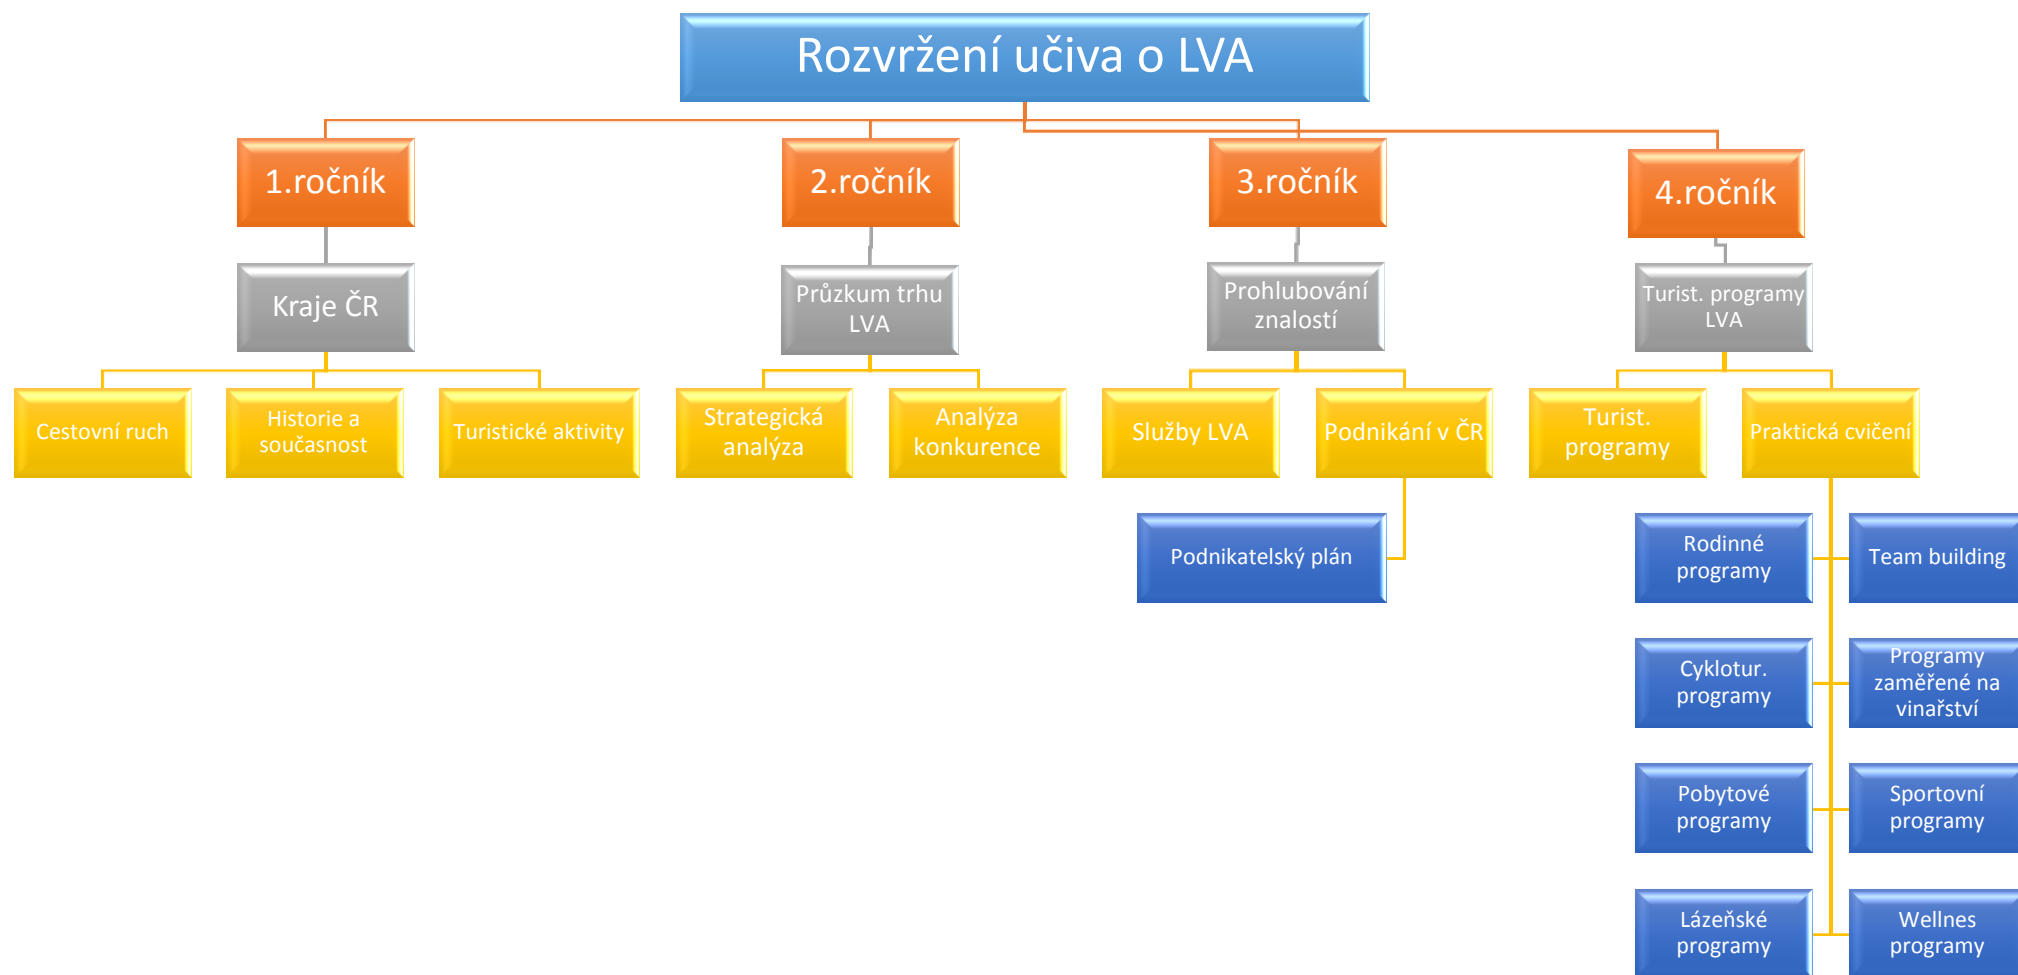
Rozvržení učiva o LVA

1.ročník

Kraje ČR

Cestovní ruch

Historie a současnost

Turistické aktivity

2.ročník

Průzkum trhu LVA

Strategická analýza

Analýza konkurence

3.ročník

Prohlubování znalostí

Služby LVA

Podnikání v ČR

Podnikatelský plán

4.ročník

Turist. programy LVA

Turist. programy

Praktická cvičení

Rodinné programy

Team building

Cyklotur. programy

Programy zaměřené na vinařství

Pobytové programy

Sportovní programy

Lázeňské programy

Wellnes programy